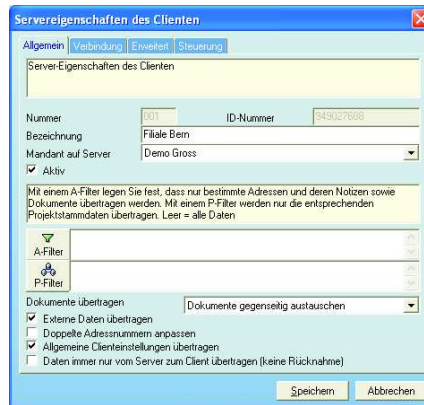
Servereigenschaften des Clienten

Allgemein | Verbindung | Erweitert | Steuerung

Server-Eigenschaften des Clienten

Nummer 001 ID-Nummer 949027688

Bezeichnung Filiale Bern

Mandant auf Server Demo Gross

Aktiv

Mit einem A-Filter legen Sie fest, dass nur bestimmte Adressen und deren Notizen sowie Dokumente übertragen werden. Mit einem P-Filter werden nur die entsprechenden Projektstammdaten übertragen. Leer = alle Daten

A-Filter

P-Filter

Dokumente übertragen Dokumente gegenseitig austauschen

Externe Daten übertragen

Doppelte Adressnummern anpassen

Allgemeine Clienteinstellungen übertragen

Daten immer nur vom Server zum Client übertragen (keine Rücknahme)

Speichern Abbrechen